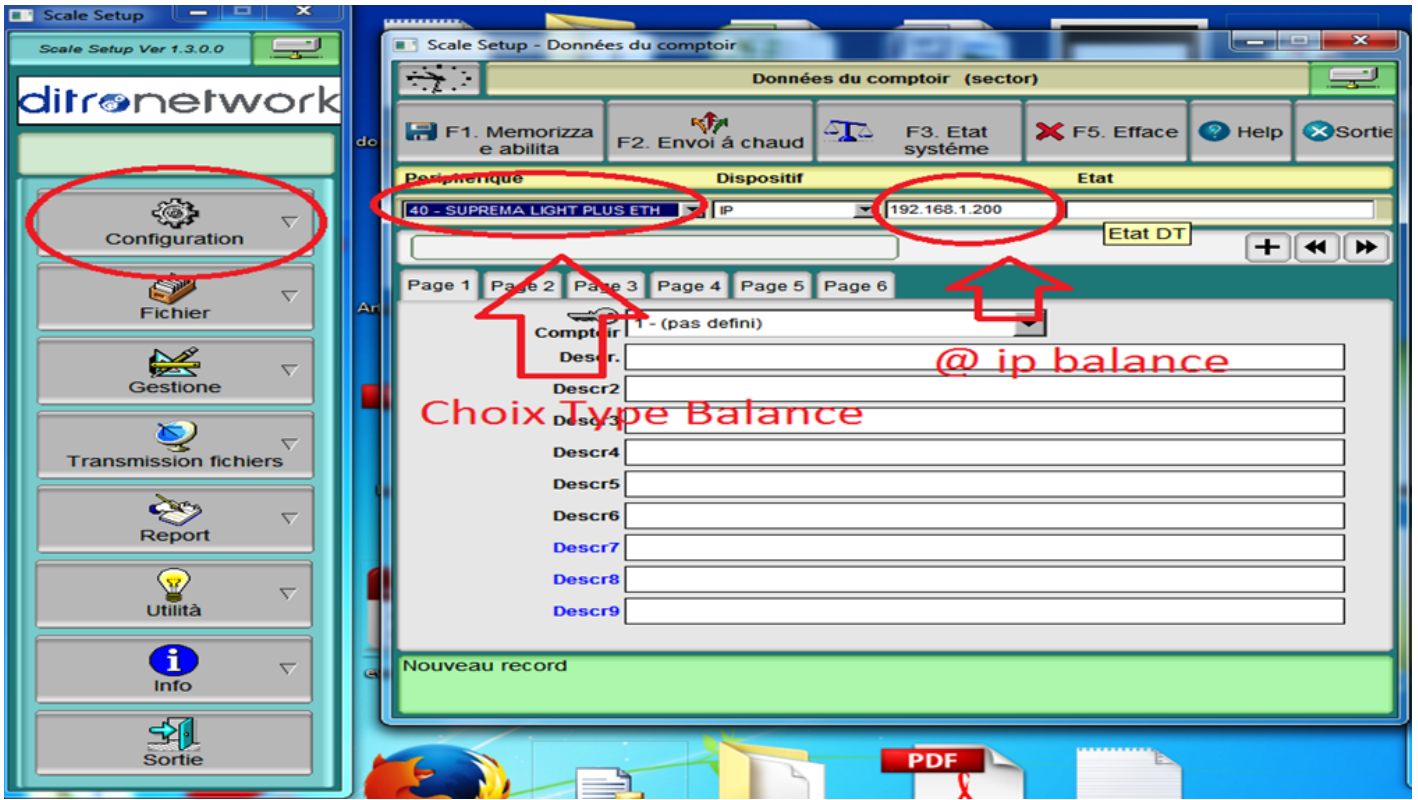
Scale Setup

Scale Setup Ver 1.3.0.0

ditronetwork

Configuration

Fichier

Gestione

Transmission fichiers

Report

Utilità

Info

Sortie

Scale Setup - Données du comptoir

Données du comptoir (sector)

F1. Memorizza e abilita

F2. Envoi à chaud

F3. Etat système

F5. Efface

Help

Sortie

Periphérique

Dispositif

Etat

40 - SUPREMA LIGHT PLUS ETH

IP

192.168.1.200

Etat DT

Page 1

Page 2

Page 3

Page 4

Page 5

Page 6

Comptoir

1 - (pas defini)

Descr.

Descr2

Descr3

Descr4

Descr5

Descr6

Descr7

Descr8

Descr9

@ ip balance

Choix Type Balance

Nouveau record

PDF